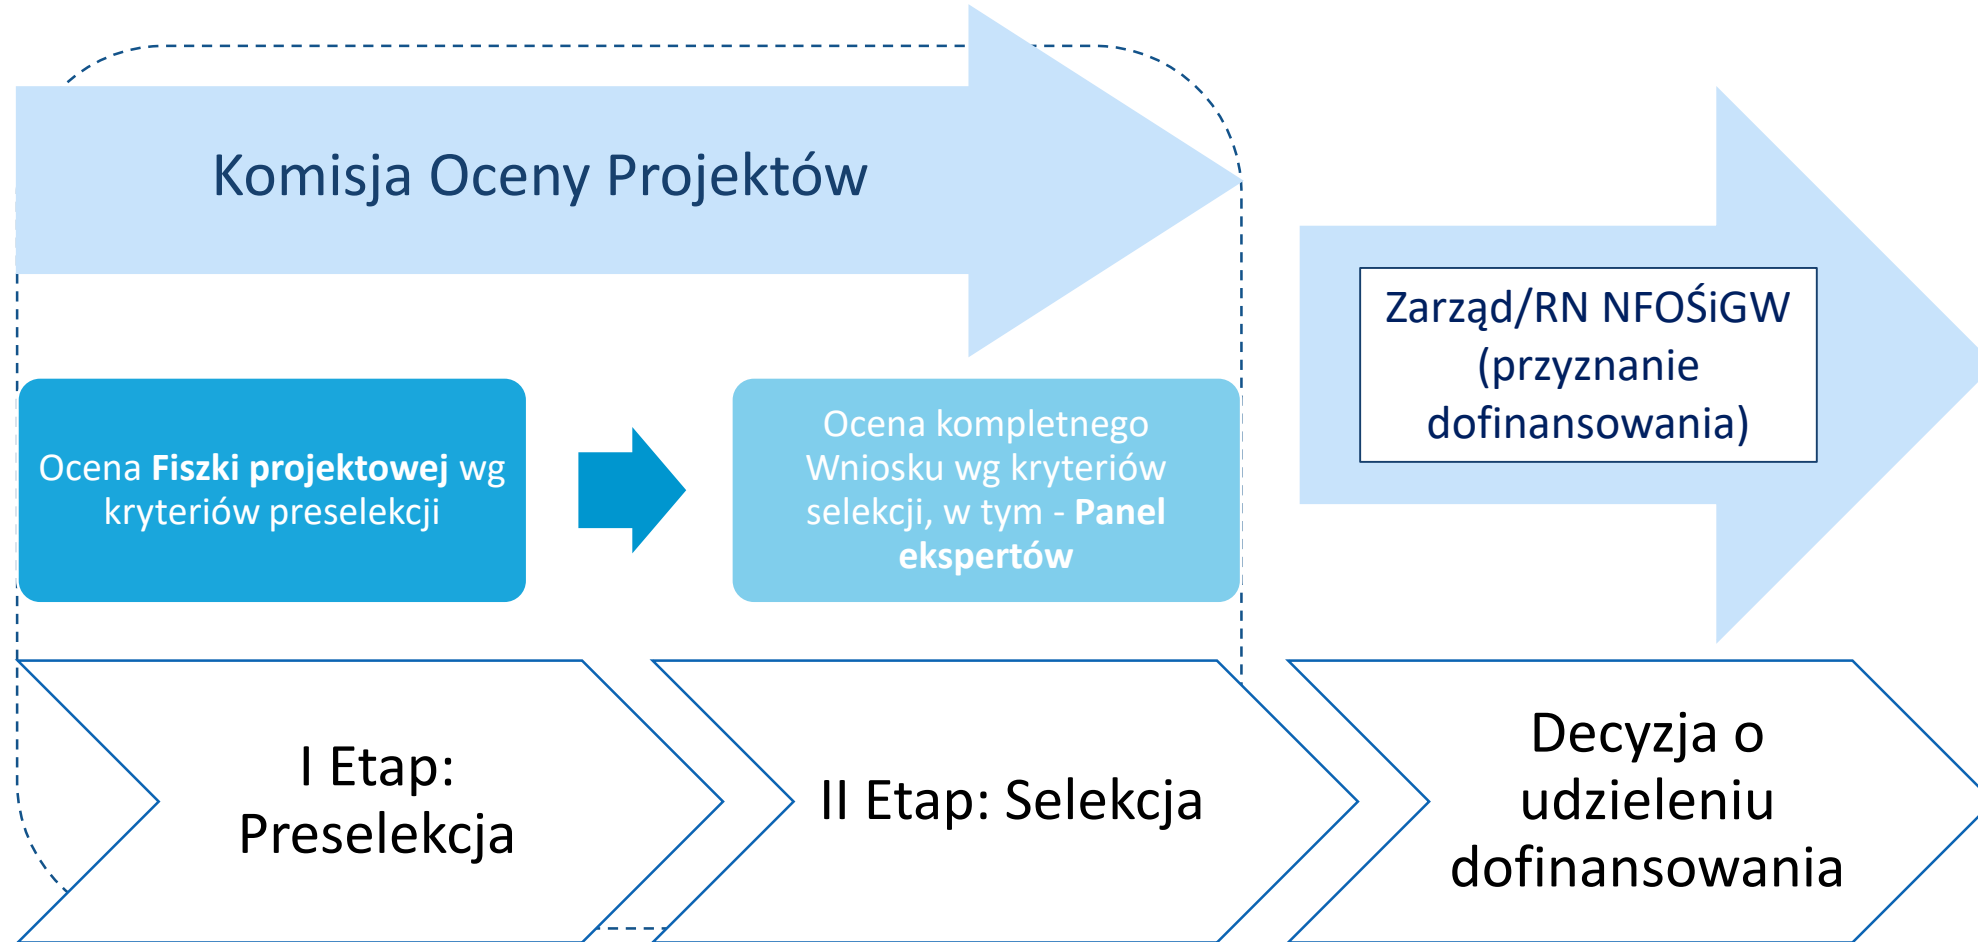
Komisja Oceny Projektów

Ocena **Fiszki projektowej** wg kryteriów preselekcji

Ocena kompletnego Wniosku wg kryteriów selekcji, w tym - **Panel ekspertów**

Zarząd/RN NFOŚiGW (przyznanie dofinansowania)

I Etap: Preselekcja

II Etap: Selekcja

Decyzja o udzieleniu dofinansowania